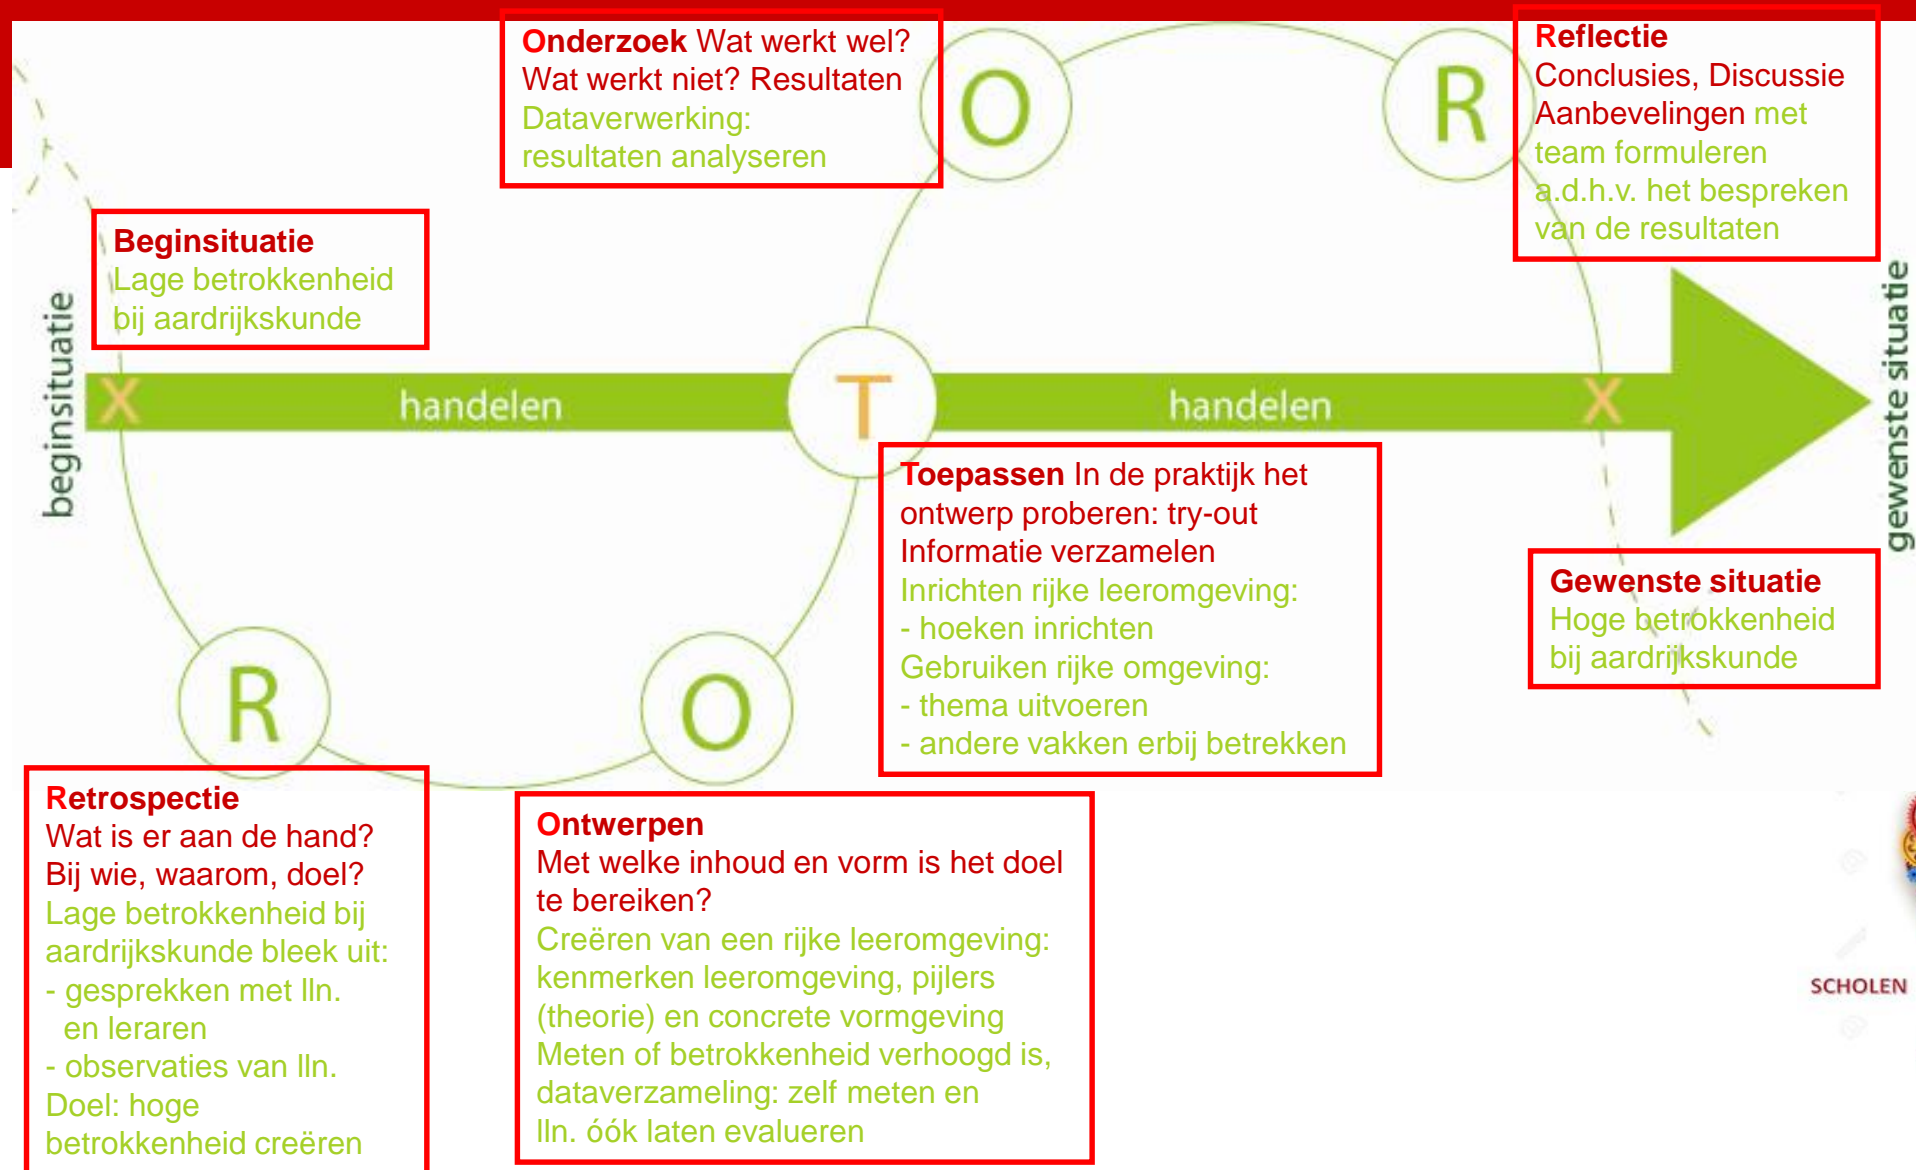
Onderzoek Wat werkt wel? Wat werkt niet? Resultaten
Dataverwerking: resultaten analyseren

O

R

Reflectie
Conclusies, Discussie
Aanbevelingen met team formuleren a.d.h.v. het bespreken van de resultaten

Beginsituatie
Lage betrokkenheid bij aardrijkskunde

beginsituatie

X handelen T handelen X

gewenste situatie

Toepassen In de praktijk het ontwerp proberen: try-out
Informatie verzamelen
Inrichten rijke leeromgeving:
- hoeken inrichten
Gebruiken rijke omgeving:
- thema uitvoeren
- andere vakken erbij betrekken

Gewenste situatie
Hoge betrokkenheid bij aardrijkskunde

R

O

Retrospectie
Wat is er aan de hand? Bij wie, waarom, doel?
Lage betrokkenheid bij aardrijkskunde bleek uit:
- gesprekken met lln. en leraren
- observaties van lln.
Doel: hoge betrokkenheid creëren

Ontwerpen
Met welke inhoud en vorm is het doel te bereiken?
Creëren van een rijke leeromgeving: kenmerken leeromgeving, pijlers (theorie) en concrete vormgeving
Meten of betrokkenheid verhoogd is, dataverzameling: zelf meten en lln. óók laten evalueren

SCHOLEN